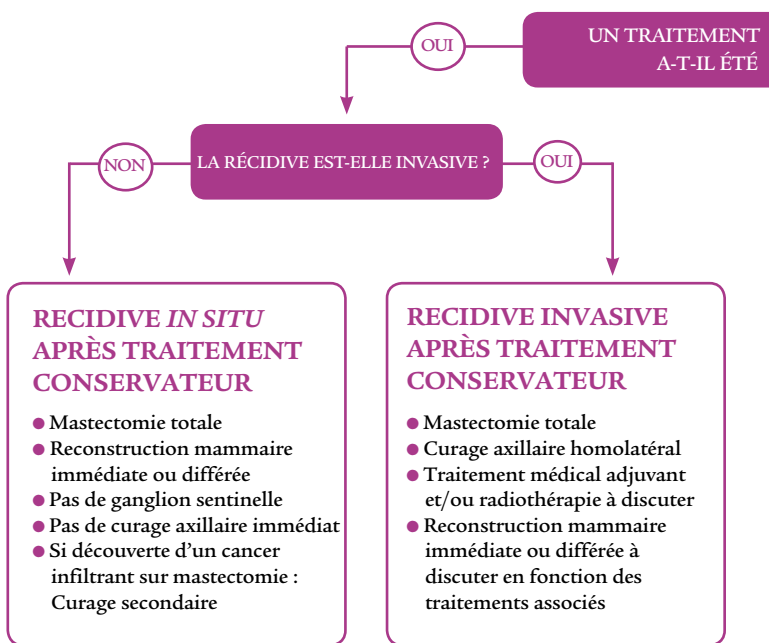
UN TRAITEMENT A-T-IL ÉTÉ

OUI

LA RÉCIDIVE EST-ELLE INVASIVE ?

NON

OUI

RECIDIVE *IN SITU* APRÈS TRAITEMENT CONSERVATEUR

- Mastectomie totale
- Reconstruction mammaire immédiate ou différée
- Pas de ganglion sentinelle
- Pas de curage axillaire immédiat
- Si découverte d'un cancer infiltrant sur mastectomie : Curage secondaire

RECIDIVE INVASIVE APRÈS TRAITEMENT CONSERVATEUR

- Mastectomie totale
- Curage axillaire homolatéral
- Traitement médical adjuvant et/ou radiothérapie à discuter
- Reconstruction mammaire immédiate ou différée à discuter en fonction des traitements associés